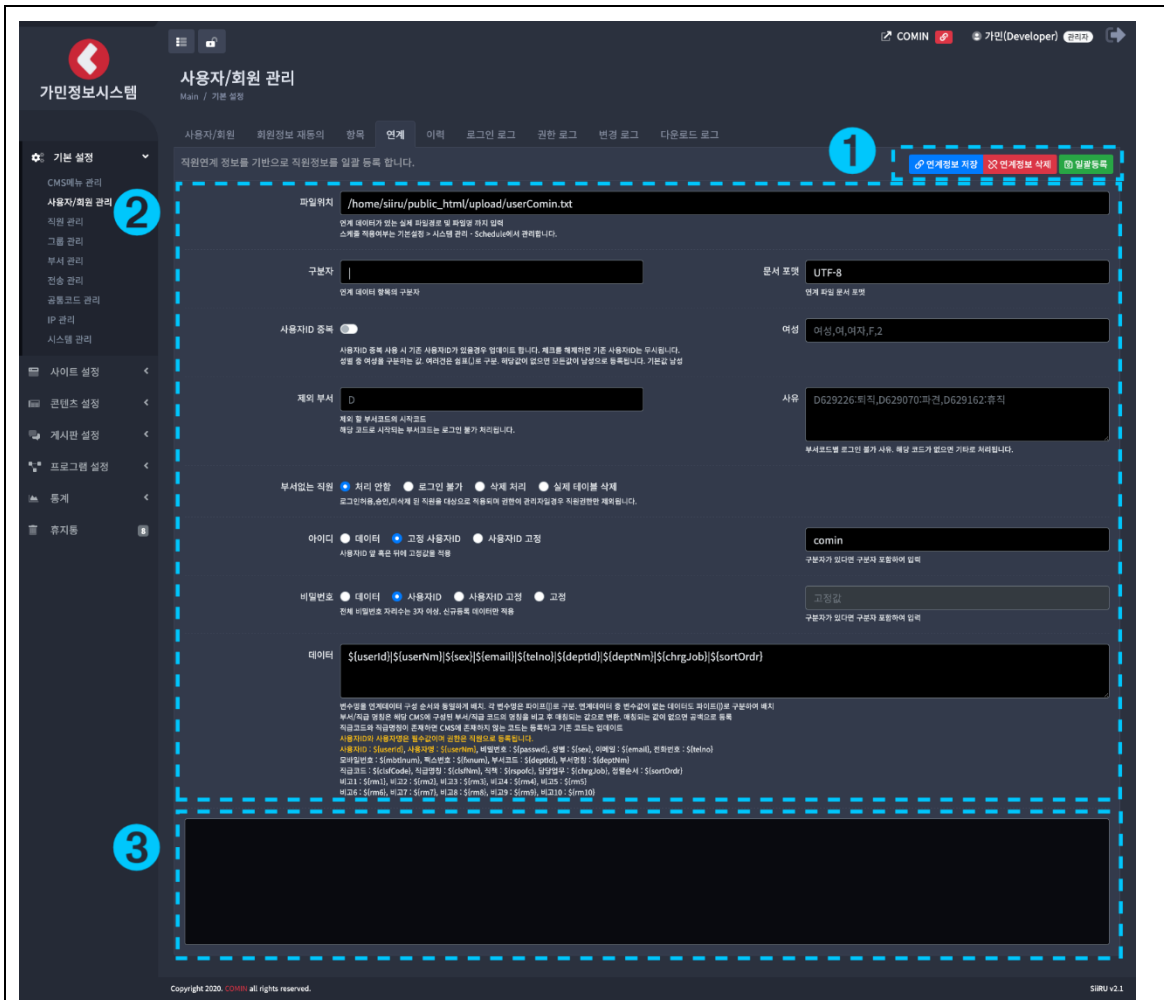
가민정보시스템

COMIN 가민(Developer) 관리자

사용자/회원 관리
Main / 기본 설정

기본 설정
CMS메뉴 관리
사용자/회원 관리
직원 관리
그룹 관리
부서 관리
전송 관리
공통코드 관리
IP 관리
시스템 관리
사이트 설정
콘텐츠 설정
게시판 설정
프로그램 설정
통계
휴지통 8

사용자/회원 | 회원정보 재동의 | 항목 | 연계 | 이력 | 로그인 로그 | 권한 로그 | 변경 로그 | 다운로드 로그

직원연계 정보를 기반으로 직원정보를 일괄 등록 합니다.

1
연계정보 저장 | 연계정보 삭제 | 일괄등록

2

파일위치 /home/siiru/public_html/upload/userComin.txt
연계 데이터가 있는 실제 파일경로 및 파일명 까지 입력
스케줄 적용여부는 기본설정 > 시스템 관리 - Schedule에서 관리합니다.

구분자 |
연계 데이터 항목의 구분자

문서 포맷 UTF-8
연계 파일 문서 포맷

사용자ID 중복
사용자ID 중복 사용 시 기존 사용자ID가 있을경우 업데이트 됩니다. 체크를 해제하면 기존 사용자ID는 무시됩니다.
성별 중 여성을 구분하는 값. 여러건은 컴마(,)로 구분. 해당값이 없으면 모든값이 남성으로 등록됩니다. 기본값 남성

여성 여성,여,여자,F,2

제외 부서 D
제외 할 부서코드의 시작코드
해당 코드로 시작되는 부서코드는 로그인 불가 처리됩니다.

사유 D629226:퇴직,D629070:파견,D629162:휴직
부서코드별 로그인 불가 사유. 해당 코드가 없으면 기타로 처리됩니다.

부서없는 직원 처리 안함 | 로그인 불가 | 삭제 처리 | 실제 테이블 삭제
로그인허용,승인,미삭제 된 직원을 대상으로 적용되며 권한이 관리자일경우 직원관련만 제외됩니다.

아이디 데이터 | 고정 사용자ID | 사용자ID 고정
사용자ID 앞 혹은 뒤에 고정값을 적용
comin
구분자가 있다면 구분자 포함하여 입력

비밀번호 데이터 | 사용자ID | 사용자ID 고정 | 고정
전체 비밀번호 자리수는 3자 이상, 신규등록 데이터만 적용
고정값
구분자가 있다면 구분자 포함하여 입력

데이터 ${userId}|${userNm}|${sex}|${email}|${telno}|${deptId}|${deptNm}|${chrgJob}|${sortOrdr}

변수명을 연계데이터 구성 순서와 동일하게 배치. 각 변수명은 파이프(|)로 구분. 연계데이터 중 변수값이 없는 데이터도 파이프(|)로 구분하여 배치
부서/직급 명칭은 해당 CMS에 구성된 부서/직급 코드의 명칭을 비교 후 매칭되는 값으로 변환. 매칭되는 값이 없으면 공백으로 등록
직급코드와 직급명칭이 존재하면 CMS에 존재하지 않는 코드는 등록하고 기존 코드는 업데이트
사용자ID와 사용자명은 필수값이며 권한은 직원으로 등록됩니다.
사용자ID : ${userId}, 사용자명 : ${userNm}, 비밀번호 : ${passwd}, 성별 : ${sex}, 이메일 : ${email}, 전화번호 : ${telno}
모바일번호 : ${mbtlnum}, 팩스번호 : ${fxnum}, 부서코드 : ${deptId}, 부서명칭 : ${deptNm}
직급코드 : ${clsfCode}, 직급명칭 : ${clsfNm}, 직책 : ${rspofc}, 담당업무 : ${chrgJob}, 정렬순서 : ${sortOrdr}
비고1 : ${rm1}, 비고2 : ${rm2}, 비고3 : ${rm3}, 비고4 : ${rm4}, 비고5 : ${rm5}
비고6 : ${rm6}, 비고7 : ${rm7}, 비고8 : ${rm8}, 비고9 : ${rm9}, 비고10 : ${rm10}

3

Copyright 2020. COMIN all rights reserved.
SiiRU v2.1